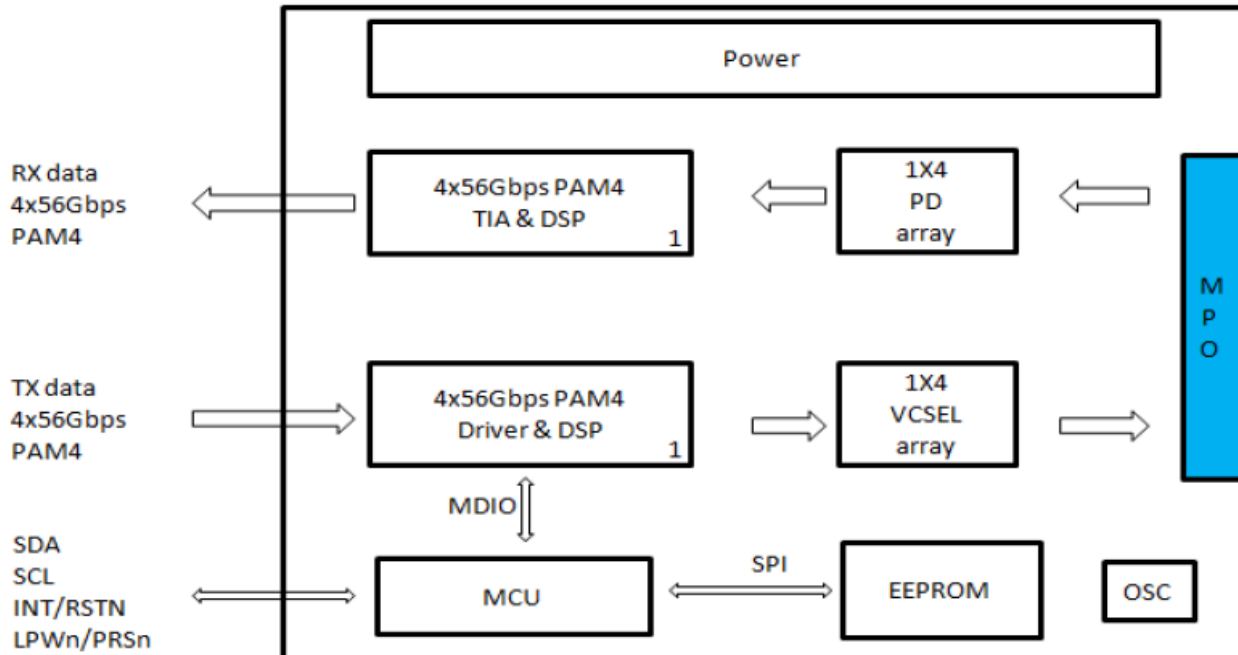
Power

RX data
4x56Gbps
PAM4

4x56Gbps PAM4
TIA & DSP
1

1X4
PD
array

M
P
O

TX data
4x56Gbps
PAM4

4x56Gbps PAM4
Driver & DSP
1

1X4
VCSEL
array

MDIO

SDA
SCL
INT/RSTN
LPWn/PRSn

MCU

SPI

EEPROM

OSC